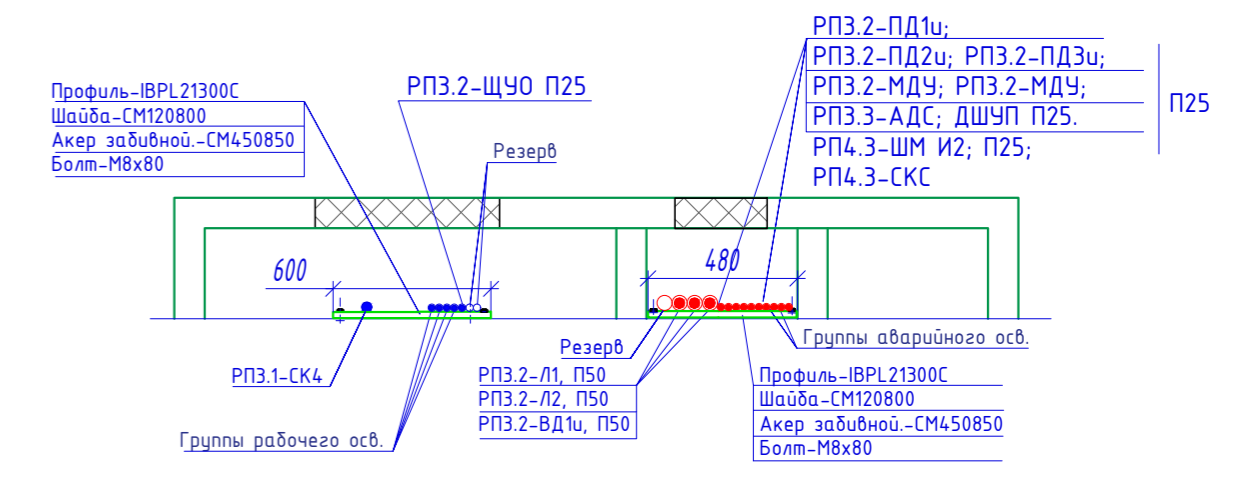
Профиль-IBPL21300C
Шайба-СМ120800
Акер забивной.-СМ450850
Болт-М8х80

РП3.2-ЩУО П25

Резерв

РП3.2-ПД1и;
РП3.2-ПД2и; РП3.2-ПД3и;
РП3.2-МДУ; РП3.2-МДУ;
РП3.3-АДС; ДШУП П25.
РП4.3-ШМ И2; П25;
РП4.3-СКС

П25

600

480

Резерв

Группы аварийного осв.

РП3.1-СК4

РП3.2-Л1, П50
РП3.2-Л2, П50
РП3.2-ВД1и, П50

Профиль-IBPL21300C
Шайба-СМ120800
Акер забивной.-СМ450850
Болт-М8х80

Группы рабочего осв.